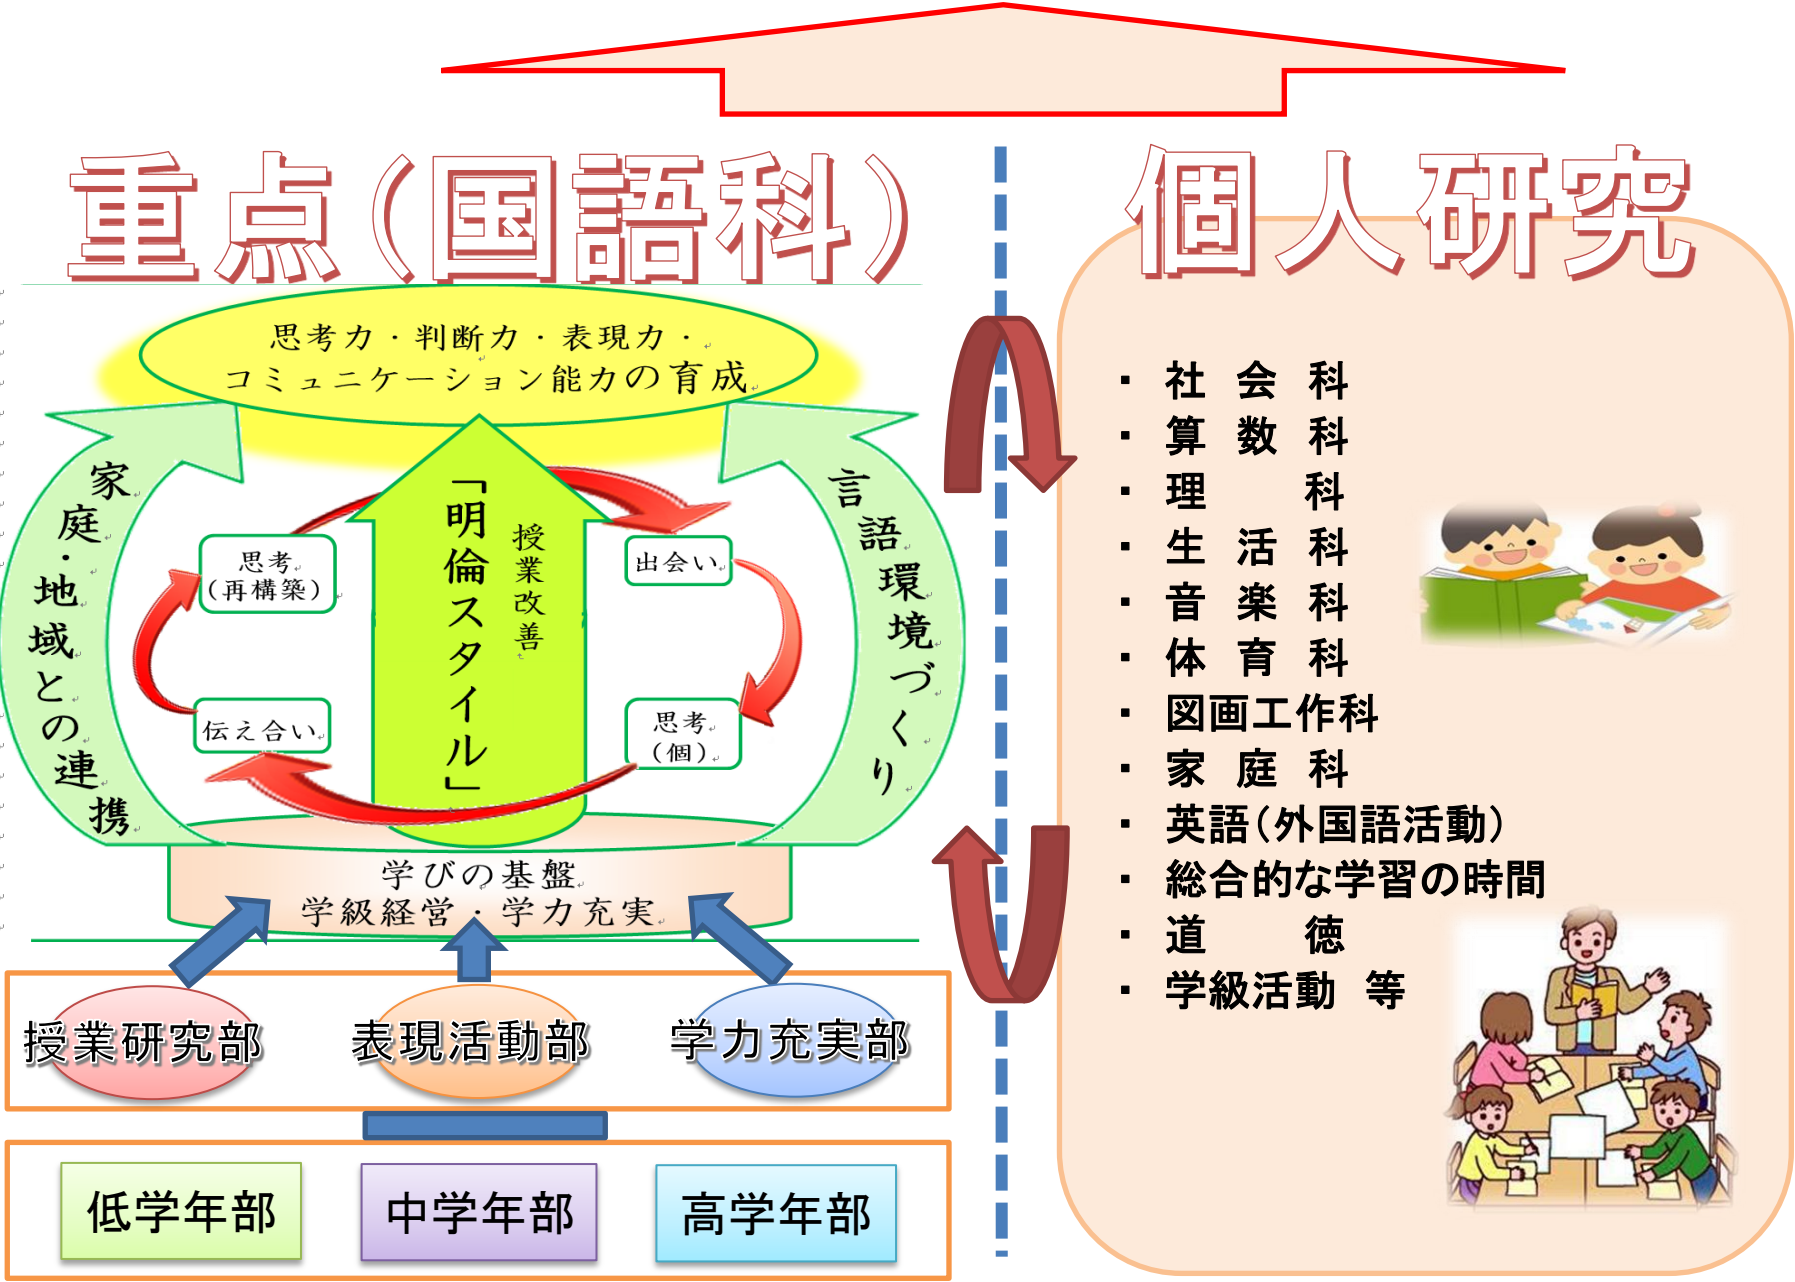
重点（国語科）

思考力・判断力・表現力・
コミュニケーション能力の育成

家庭・地域との連携

言語環境づくり

「明倫スタイル」

授業改善

思考（再構築）

出会い

伝え合い

思考（個）

学びの基盤
学級経営・学力充実

授業研究部

表現活動部

学力充実部

低学年部

中学年部

高学年部

個人研究

・社会科
・算数科
・理　科
・生活科
・音楽科
・体育科
・図画工作科
・家庭科
・英語（外国語活動）
・総合的な学習の時間
・道　徳
・学級活動　等